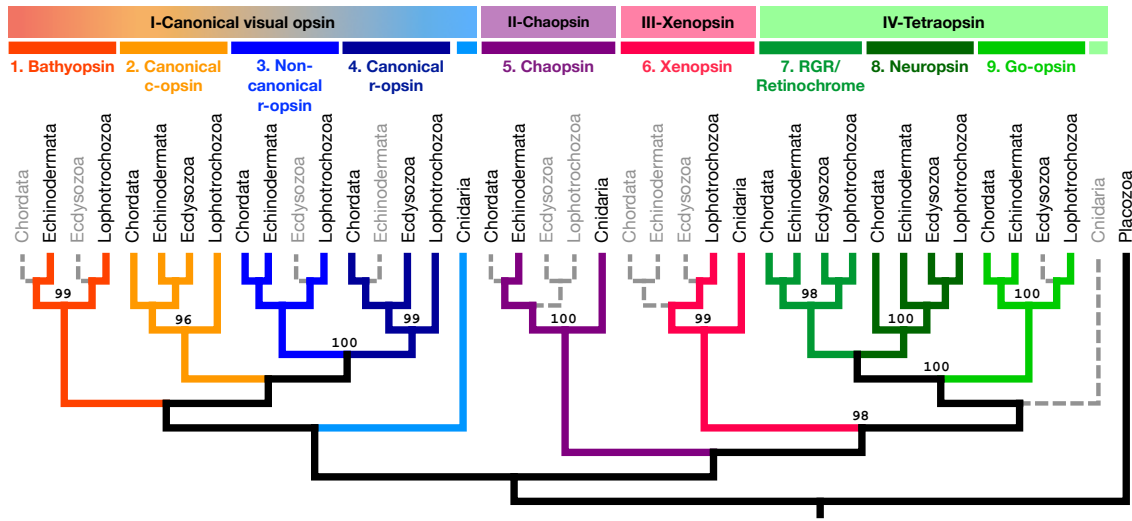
I-Canonical visual opsin
II-Chaopsin
III-Xenopsin
IV-Tetraopsin

1. Bathyopsin
2. Canonical c-opsin
3. Non-canonical r-opsin
4. Canonical r-opsin
5. Chaopsin
6. Xenopsin
7. RGR/ Retinochrome
8. Neuropsin
9. Go-opsin

Chordata
Echinodermata
Ecdysozoa
Lophotrochozoa
Chordata
Echinodermata
Ecdysozoa
Lophotrochozoa
Chordata
Echinodermata
Ecdysozoa
Lophotrochozoa
Chordata
Echinodermata
Ecdysozoa
Lophotrochozoa
Cnidaria
Chordata
Echinodermata
Ecdysozoa
Lophotrochozoa
Cnidaria
Chordata
Echinodermata
Ecdysozoa
Lophotrochozoa
Cnidaria
Chordata
Echinodermata
Ecdysozoa
Lophotrochozoa
Chordata
Echinodermata
Ecdysozoa
Lophotrochozoa
Chordata
Echinodermata
Ecdysozoa
Lophotrochozoa
Cnidaria
Placozoa

99
96
99
100
100
99
98
100
100
100
98